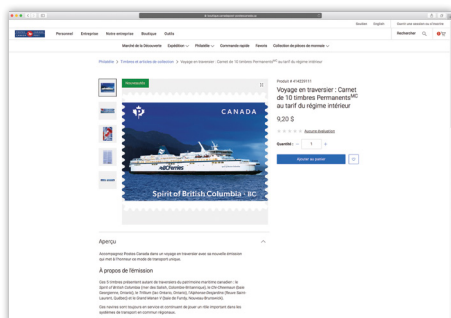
Soutien English Savoir une nouvelle du timbre

Personnel Entreprise Notre entreprise Boutique Outils Rechercher

Marché de la Découverte Expédition Philatélie Commande rapide Favoris Collection de pièces de monnaie

Philatélie > Timbres et articles de collection > Voyage en traversier : Carnet de 10 timbres Permanents$^{MC}$ au tarif du régime intérieur

Nouveautés

CANADA

BC Ferries

Spirit of British Columbia - BC

Produit # 414830111

Voyage en traversier : Carnet de 10 timbres Permanents$^{MC}$ au tarif du régime intérieur

9,20 $

Aucune évaluation

Quantité : 1

Ajouter au panier

Aperçu

Accompagnez Postes Canada dans un voyage en traversier avec sa nouvelle émission qui met à l'honneur ce mode de transport unique.

À propos de l'émission

Ces 5 timbres présentent autant de traversiers du patrimoine maritime canadien : le Spirit of British Columbia (mer des Salish, Colombie-Britannique), le Qhl (Nunavut (Saint-Georges)), le Willow (lac Ontario, Ontario), l'Apinanaw (Saint-Laurent, Québec) et le Grand Manan V (baie de Fundy, Nouveau-Brunswick).

Ces navires sont toujours en service et continuent de jouer un rôle important dans les systèmes de transport en commun régionaux.